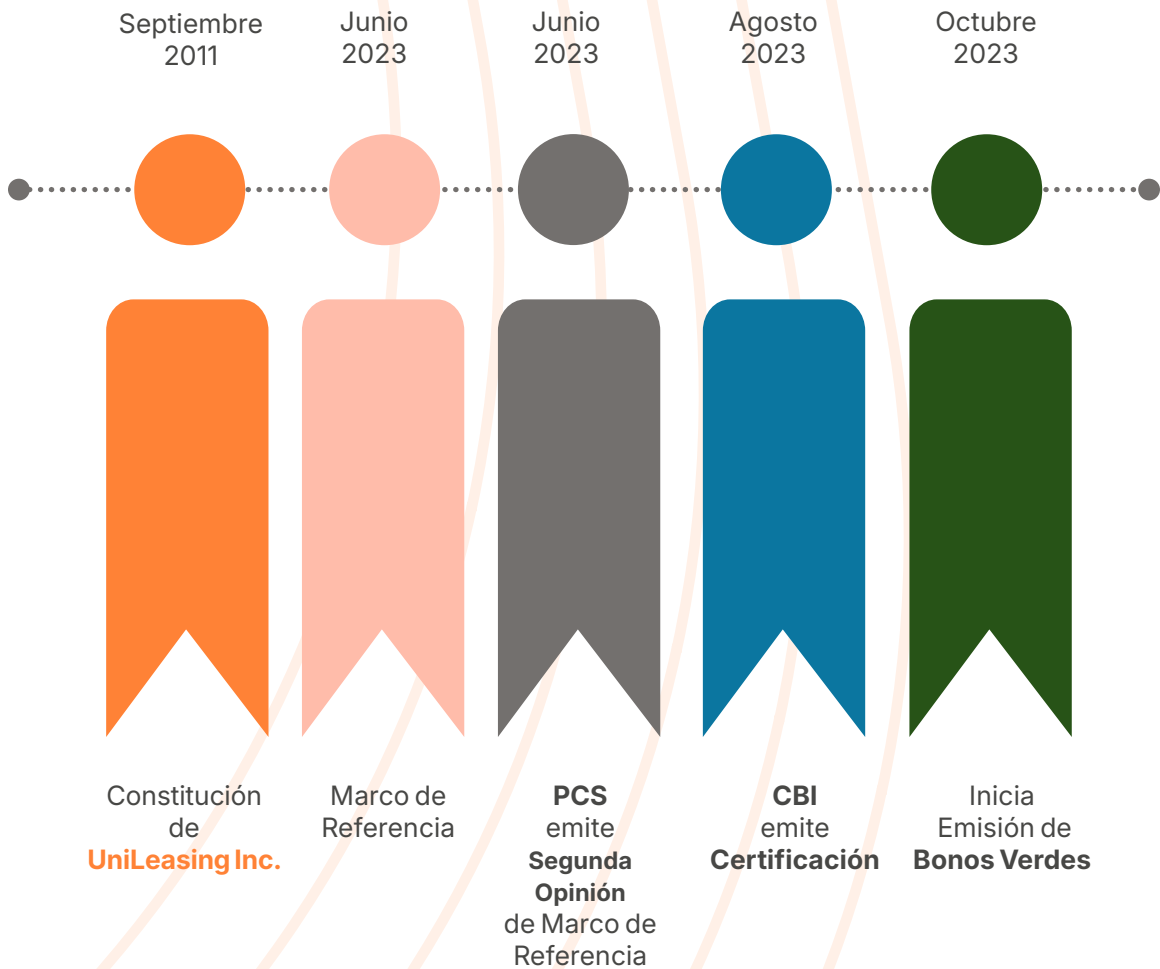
Septiembre 2011

Junio 2023

Junio 2023

Agosto 2023

Octubre 2023

Constitución de UniLeasing Inc.

Marco de Referencia

PCS emite Segunda Opinión de Marco de Referencia

CBI emite Certificación

Inicia Emisión de Bonos Verdes